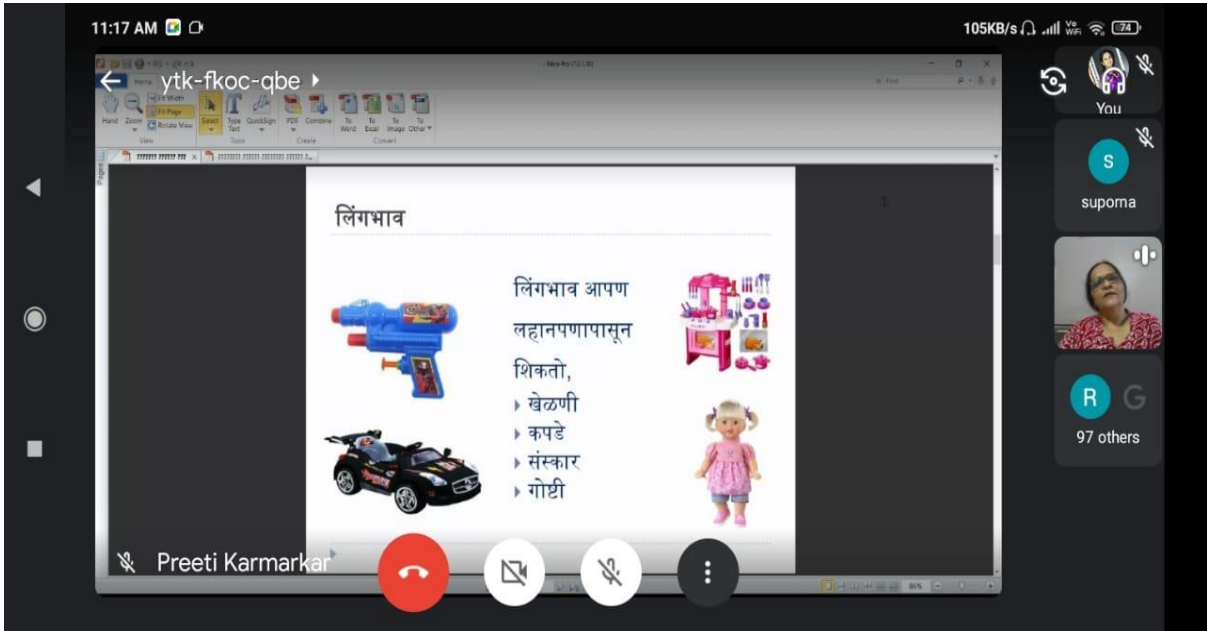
11:17 AM

105KB/s 74

ytk-fkoc-qbe

Hand Zoom Fit Width Fit Page Rotate View Select Type Text QuickSign PDF Combine To Word To Excel To Image To Other

View Tools Create Convert

You

S
suporna

R G
97 others

लिंगभाव

लिंगभाव आपण लहानपणापासून शिकतो,

खेळणी

कपडे

संस्कार

गोष्टी

Preeti Karmarkar